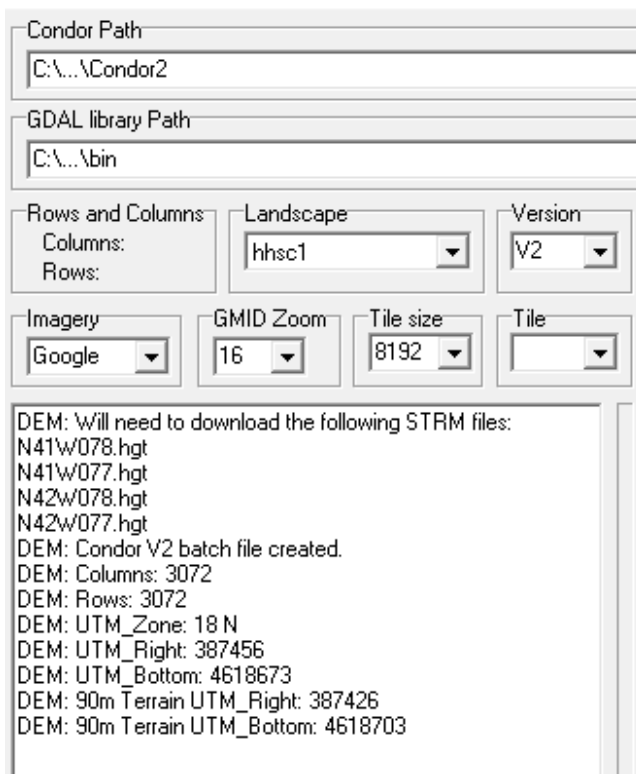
Condor Path
C:\...\Condor2

GDAL library Path
C:\...\bin

Rows and Columns
Columns:
Rows:

Landscape
hhsc1

Version
V2

Imagery
Google

GMID Zoom
16

Tile size
8192

Tile

DEM: Will need to download the following STRM files:
N41W078.hgt
N41W077.hgt
N42W078.hgt
N42W077.hgt
DEM: Condor V2 batch file created.
DEM: Columns: 3072
DEM: Rows: 3072
DEM: UTM_Zone: 18 N
DEM: UTM_Right: 387456
DEM: UTM_Bottom: 4618673
DEM: 90m Terrain UTM_Right: 387426
DEM: 90m Terrain UTM_Bottom: 4618703